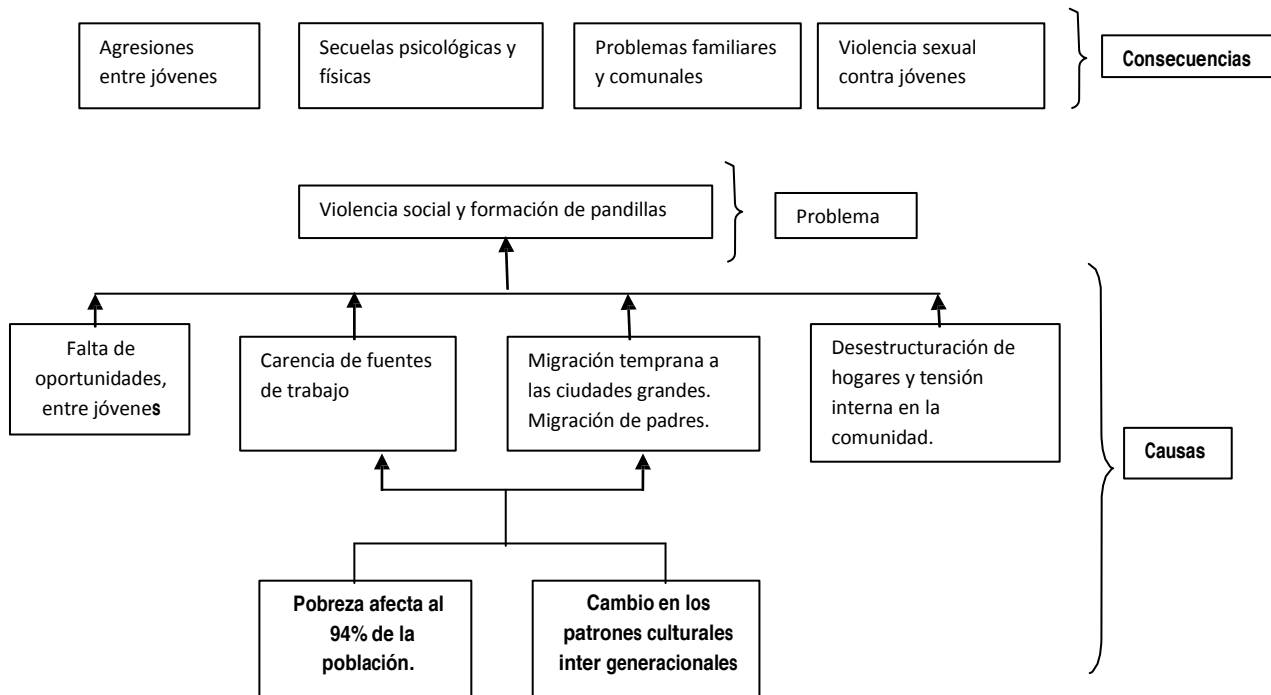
Agresiones entre jóvenes

Secuelas psicológicas y físicas

Problemas familiares y comunales

Violencia sexual contra jóvenes

Consecuencias

Violencia social y formación de pandillas

Problema

Falta de oportunidades, entre jóvenes

Carencia de fuentes de trabajo

Migración temprana a las ciudades grandes. Migración de padres.

Desestructuración de hogares y tensión interna en la comunidad.

Causas

Pobreza afecta al 94% de la población.

Cambio en los patrones culturales inter generacionales